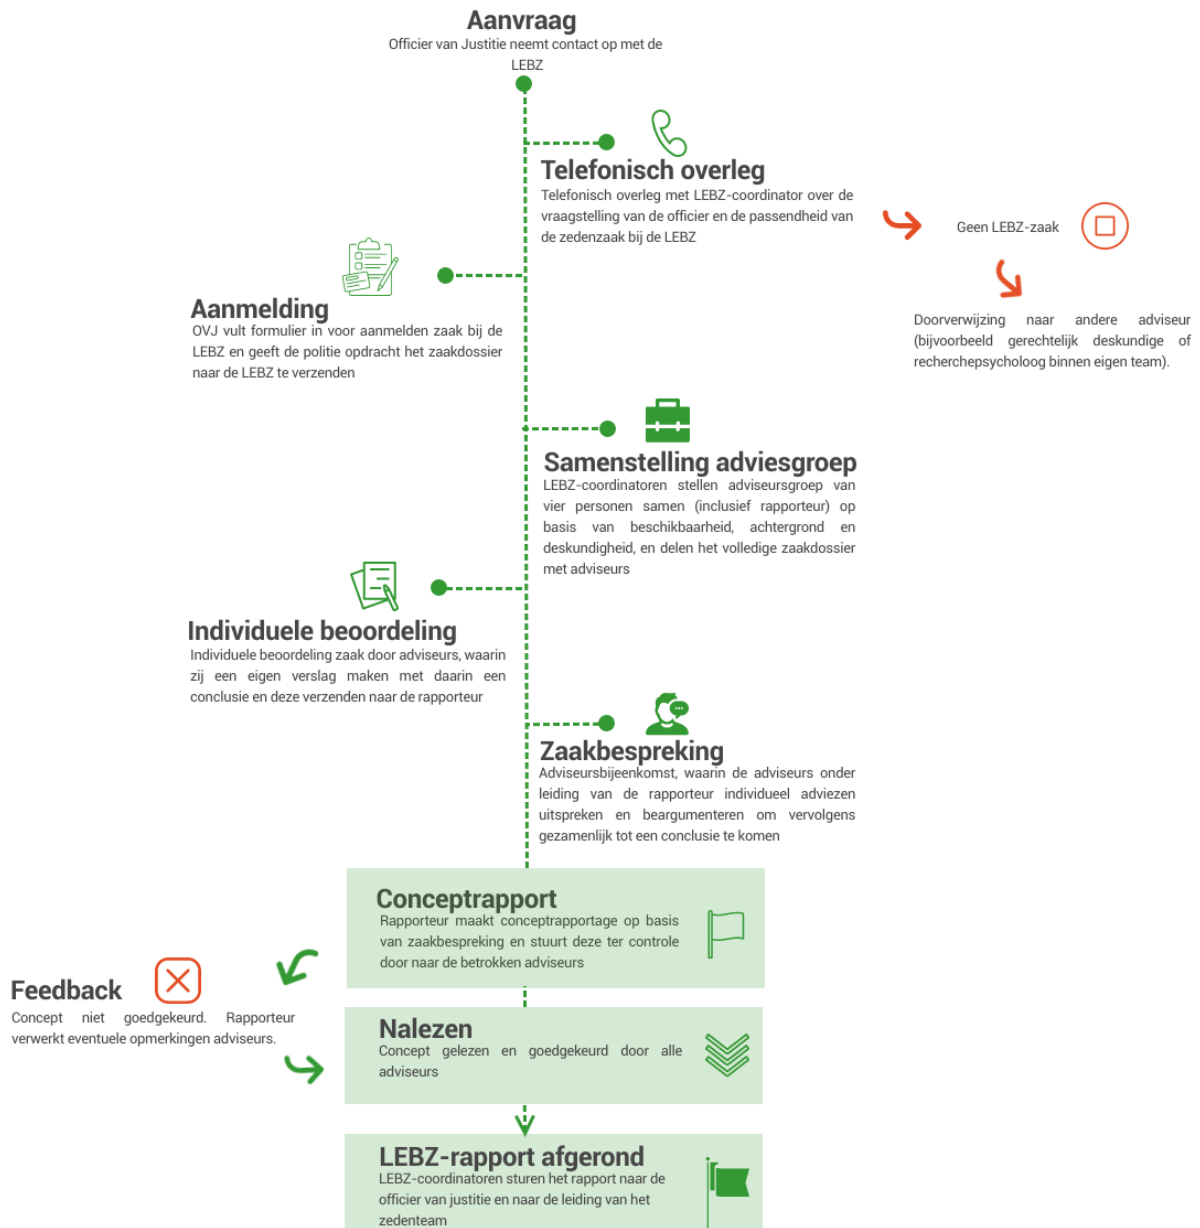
Aanvraag
Officier van Justitie neemt contact op met de LEBZ

Telefonisch overleg
Telefonisch overleg met LEBZ-coordinator over de vraagstelling van de officier en de passendheid van de zedenzaak bij de LEBZ

Geen LEBZ-zaak

Doorverwijzing naar andere adviseur (bijvoorbeeld gerechtelijk deskundige of recherchepsycholoog binnen eigen team).

Aanmelding
OVJ vult formulier in voor aanmelden zaak bij de LEBZ en geeft de politie opdracht het zaakdossier naar de LEBZ te verzenden

Samenstelling adviesgroep
LEBZ-coordinatoren stellen adviseursgroep van vier personen samen (inclusief rapporteur) op basis van beschikbaarheid, achtergrond en deskundigheid, en delen het volledige zaakdossier met adviseurs

Individuele beoordeling
Individuele beoordeling zaak door adviseurs, waarin zij een eigen verslag maken met daarin een conclusie en deze verzenden naar de rapporteur

Zaakbespreking
Adviseursbijeenkomst, waarin de adviseurs onder leiding van de rapporteur individueel adviezen uitspreken en beargumenteren om vervolgens gezamenlijk tot een conclusie te komen

Conceptrapport
Rapporteur maakt conceptrapportage op basis van zaakbespreking en stuurt deze ter controle door naar de betrokken adviseurs

Feedback
Concept niet goedgekeurd. Rapporteur verwerkt eventuele opmerkingen adviseurs.

Nalezen
Concept gelezen en goedgekeurd door alle adviseurs

LEBZ-rapport afgerond
LEBZ-coordinatoren sturen het rapport naar de officier van justitie en naar de leiding van het zedenteam